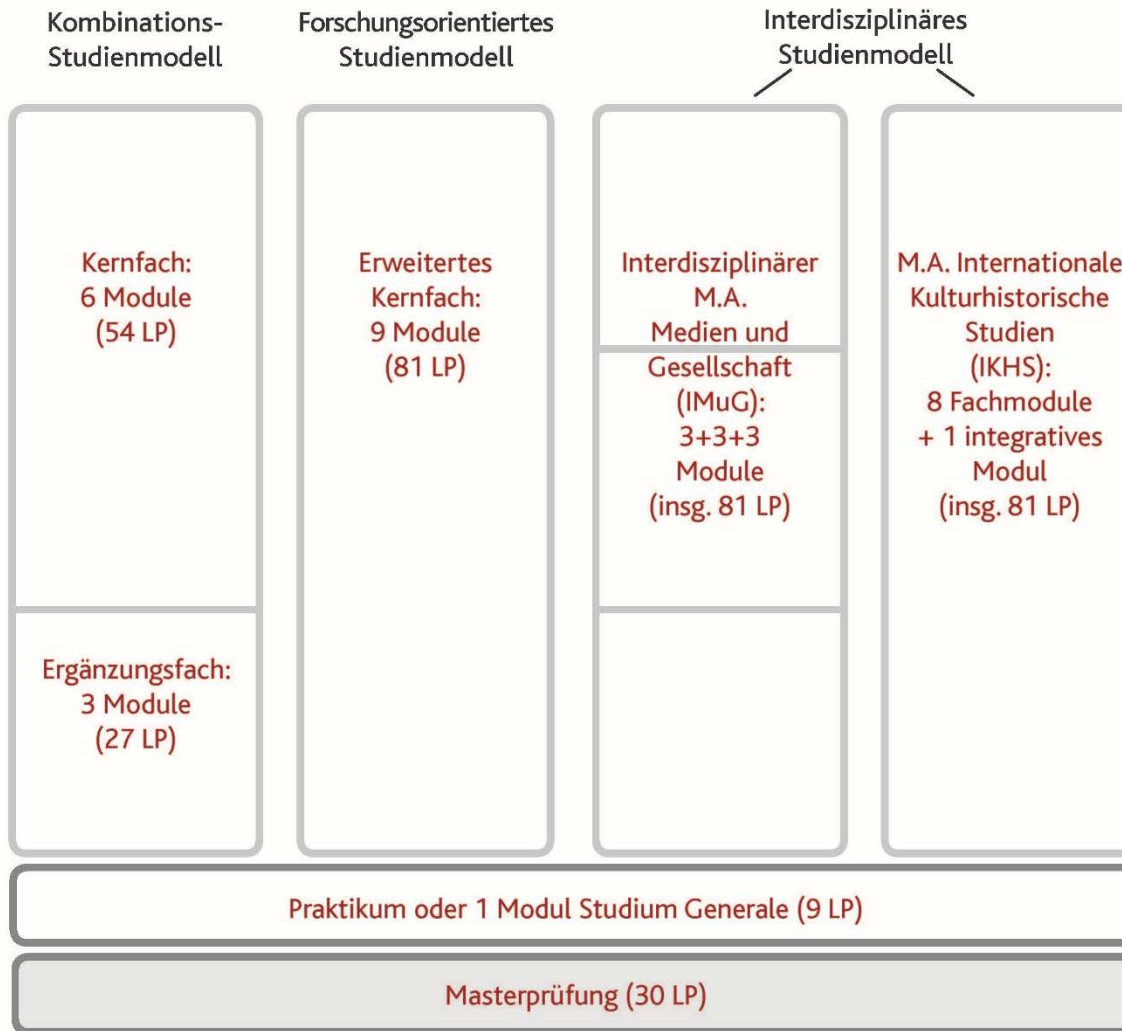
Kombinations-Studienmodell

Forschungsorientiertes Studienmodell

Interdisziplinäres Studienmodell

Kernfach: 6 Module (54 LP)

Ergänzungsfach: 3 Module (27 LP)

Erweitertes Kernfach: 9 Module (81 LP)

Interdisziplinärer M.A. Medien und Gesellschaft (IMuG): 3+3+3 Module (insg. 81 LP)

M.A. Internationale Kulturhistorische Studien (IKHS): 8 Fachmodule + 1 integratives Modul (insg. 81 LP)

Praktikum oder 1 Modul Studium Generale (9 LP)

Masterprüfung (30 LP)